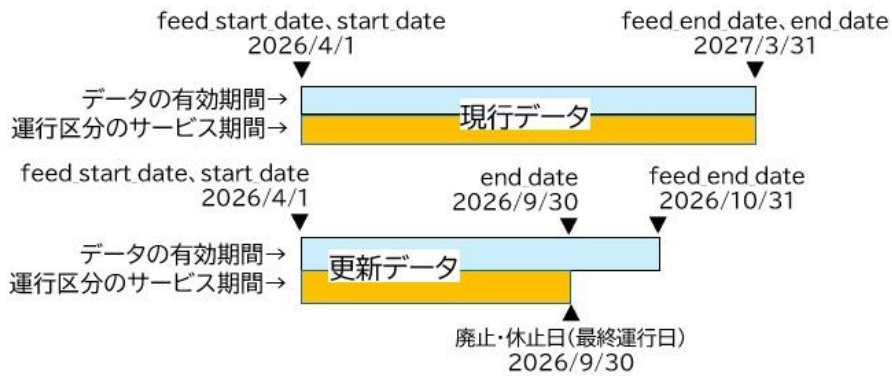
feed_start_date、start_date
2026/4/1

feed_end_date、end_date
2027/3/31

データの有効期間→
運行区分のサービス期間→

現行データ

feed_start_date、start_date
2026/4/1

end_date
2026/9/30

feed_end_date
2026/10/31

データの有効期間→
運行区分のサービス期間→

更新データ

廃止・休止日(最終運行日)
2026/9/30